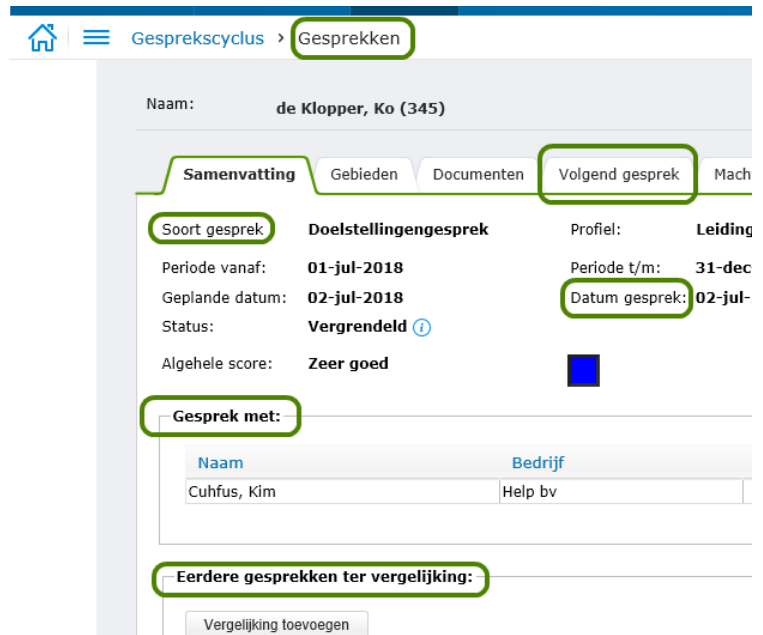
Gesprekscyclus › Gesprekken

Naam: de Klopper, Ko (345)

Samenvatting | Gebieden | Documenten | Volgend gesprek | Mach

Soort gesprek: Doelstellingengesprek
Profiel: Leiding
Periode vanaf: 01-jul-2018
Periode t/m: 31-dec
Geplande datum: 02-jul-2018
Datum gesprek: 02-jul-
Status: Vergrendeld
Algehele score: Zeer goed

Gesprek met:

| Naam | Bedrijf |
|---|---|
| Cuhfus, Kim | Help bv |

Eerdere gesprekken ter vergelijking:

Vergelijking toevoegen